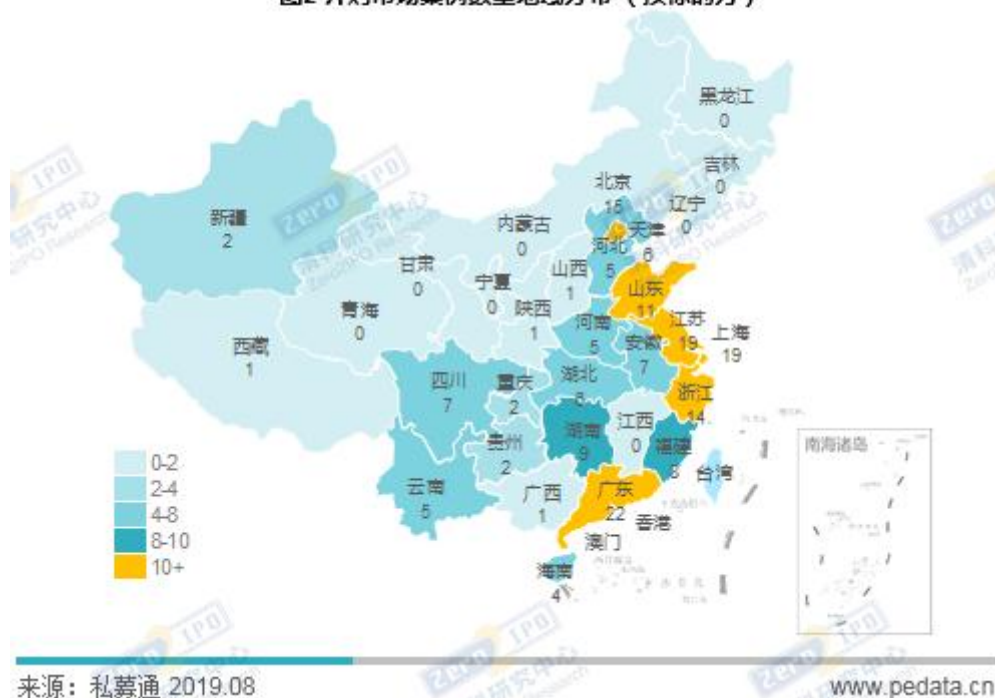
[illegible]

黑龙江
0

吉林
0

北京
15

辽宁
0

天津
6

新疆
2

内蒙古
0

河北
5

甘肃
0

宁夏
0

山西
1

山东
11

青海
0

陕西
1

河南
5

江苏
19

上海
19

西藏
1

安徽
7

四川
7

重庆
2

湖北
6

浙江
14

湖南
9

江西
0

贵州
2

福建
8

台湾

南海诸岛

云南
5

广西
1

广东
22

香港

澳门

海南
4

0-2
2-4
4-8
8-10
10+

来源：私募通 2019.08

www.pedata.cn